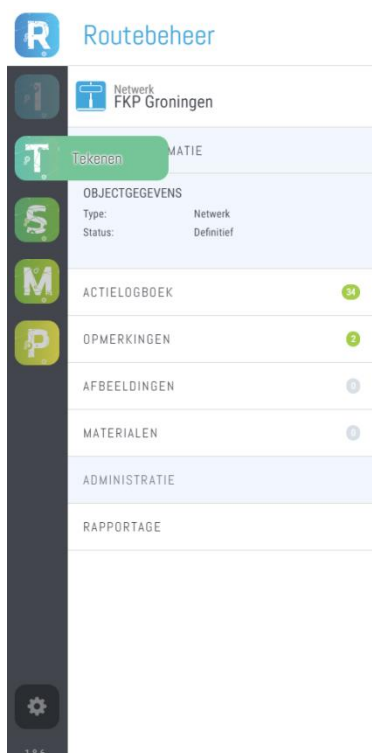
R
Routebeheer

Netwerk
FKP Groningen

T Tekenen MATIE

OBJECTGEGEVENS
Type: Netwerk
Status: Definitief

S

M

P

ACTIELOGBOEK 34

OPMERKINGEN 2

AFBEELDINGEN 0

MATERIALEN 0

ADMINISTRATIE

RAPPORTAGE

1.8.6